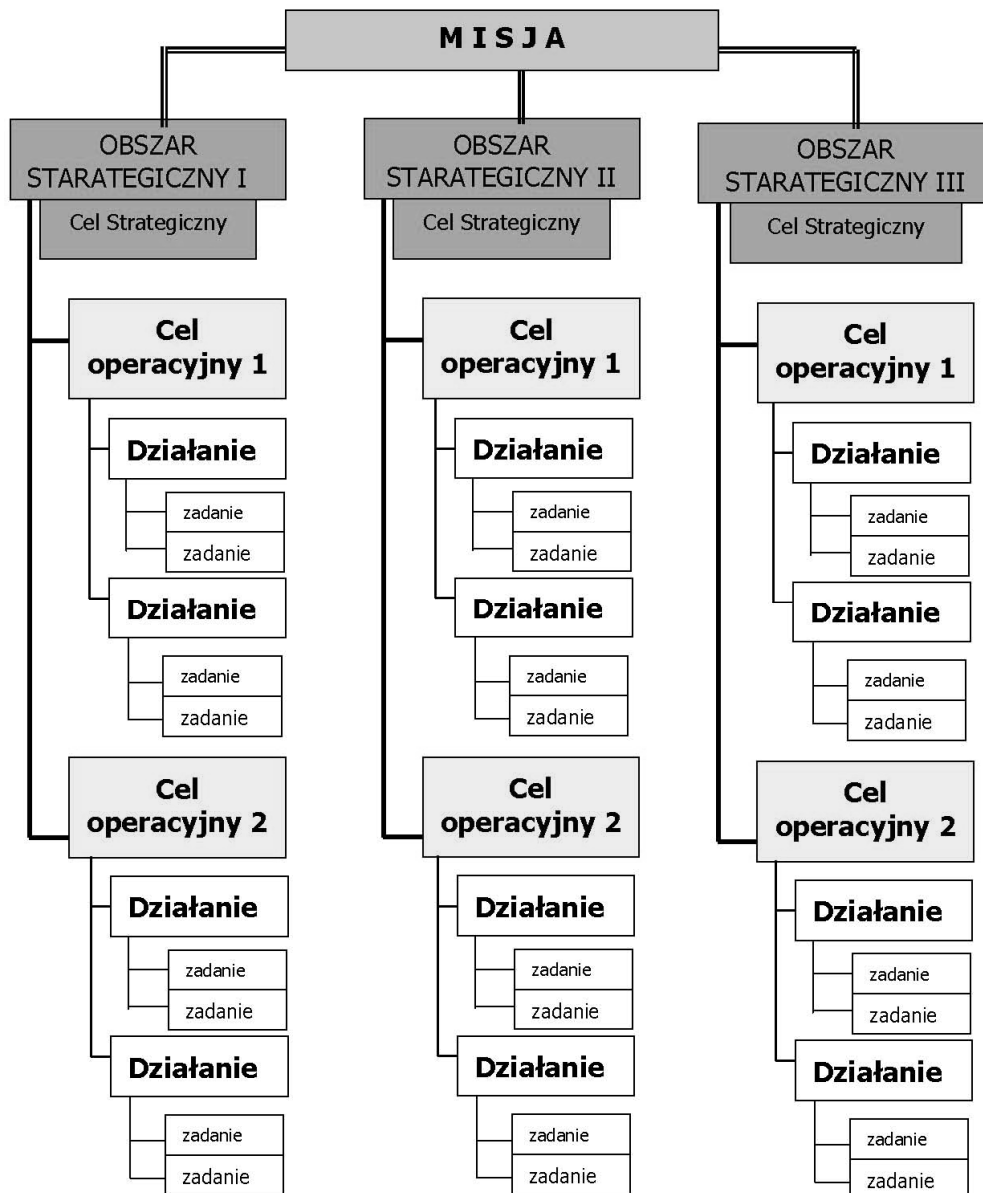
M I S J A

OBSZAR STARATEGICZNY I

Cel Strategiczny

Cel operacyjny 1

Działanie

zadanie

zadanie

Działanie

zadanie

zadanie

Cel operacyjny 2

Działanie

zadanie

zadanie

Działanie

zadanie

zadanie

OBSZAR STARATEGICZNY II

Cel Strategiczny

Cel operacyjny 1

Działanie

zadanie

zadanie

Działanie

zadanie

zadanie

Cel operacyjny 2

Działanie

zadanie

zadanie

Działanie

zadanie

zadanie

OBSZAR STARATEGICZNY III

Cel Strategiczny

Cel operacyjny 1

Działanie

zadanie

zadanie

Działanie

zadanie

zadanie

Cel operacyjny 2

Działanie

zadanie

zadanie

Działanie

zadanie

zadanie